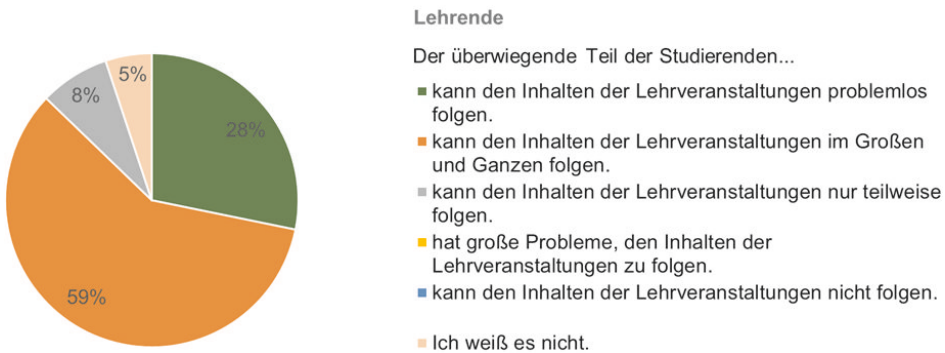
5%

8%

28%

59%

Lehrende

Der überwiegende Teil der Studierenden...

kann den Inhalten der Lehrveranstaltungen problemlos folgen.

kann den Inhalten der Lehrveranstaltungen im Großen und Ganzen folgen.

kann den Inhalten der Lehrveranstaltungen nur teilweise folgen.

hat große Probleme, den Inhalten der Lehrveranstaltungen zu folgen.

kann den Inhalten der Lehrveranstaltungen nicht folgen.

Ich weiß es nicht.